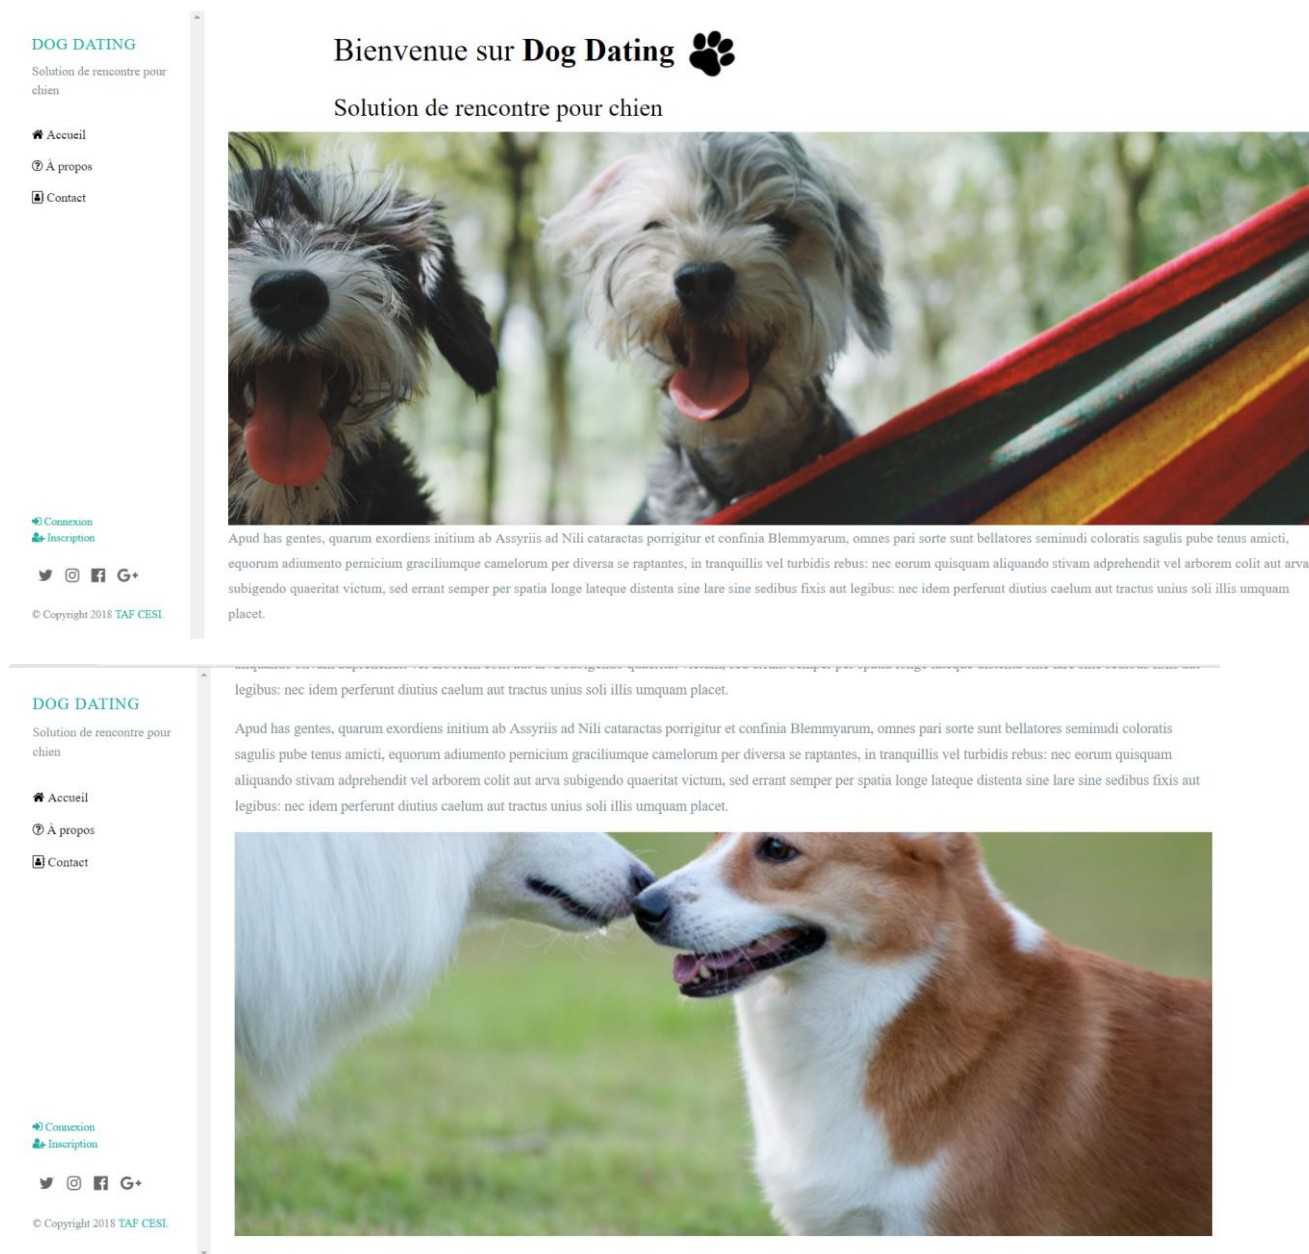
DOG DATING

Solution de rencontre pour chien

Accueil

À propos

Contact

Connexion
Inscription

G+

© Copyright 2018 TAF CESI.

Bienvenue sur **Dog Dating**

Solution de rencontre pour chien

Apud has gentes, quarum exordiens initium ab Assyriis ad Nili cataractas porrigitur et confinia Blemmyarum, omnes pari sorte sunt bellatores seminudi coloratis sagulis pube tenus amicti, equorum adiumento pernicium graciliumque camelorum per diversa se raptantes, in tranquillis vel turbidis rebus: nec eorum quisquam aliquando stivam adprehendit vel arborem colit aut arva subigendo quaeritat victum, sed errant semper per spatia longe lateque distenta sine lare sine sedibus fixis aut legibus: nec idem perferunt diutius caelum aut tractus unius soli illis umquam placet.

DOG DATING

Solution de rencontre pour chien

Accueil

À propos

Contact

Connexion
Inscription

G+

© Copyright 2018 TAF CESI.

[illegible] legibus: nec idem perferunt diutius caelum aut tractus unius soli illis umquam placet.

Apud has gentes, quarum exordiens initium ab Assyriis ad Nili cataractas porrigitur et confinia Blemmyarum, omnes pari sorte sunt bellatores seminudi coloratis sagulis pube tenus amicti, equorum adiumento pernicium graciliumque camelorum per diversa se raptantes, in tranquillis vel turbidis rebus: nec eorum quisquam aliquando stivam adprehendit vel arborem colit aut arva subigendo quaeritat victum, sed errant semper per spatia longe lateque distenta sine lare sine sedibus fixis aut legibus: nec idem perferunt diutius caelum aut tractus unius soli illis umquam placet.